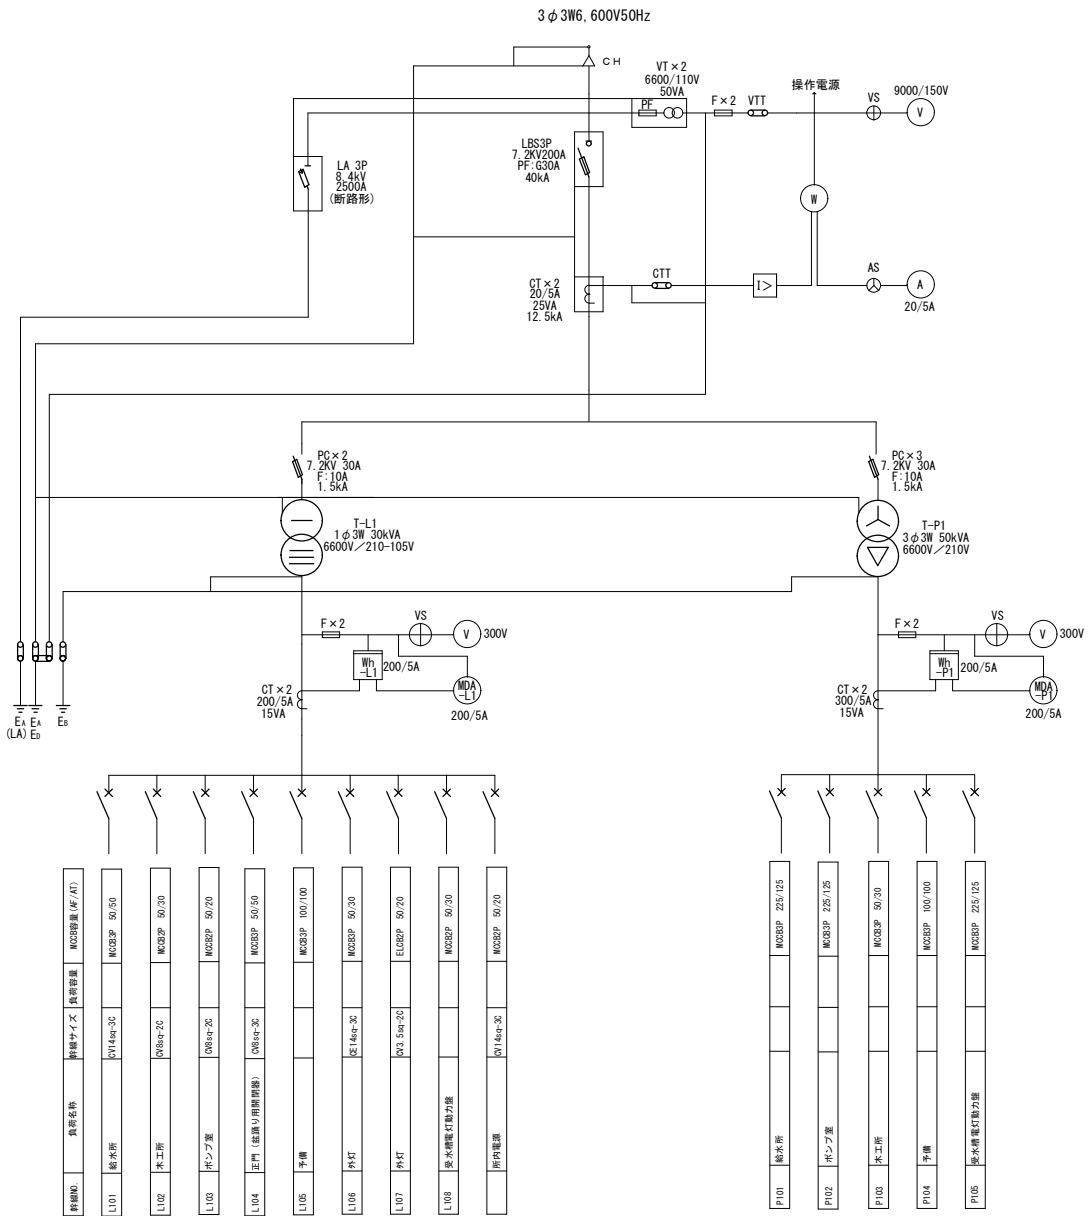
3φ3W6,600V50Hz

CH

VT×2
6600/110V
50VA

PF

F×2 VTT

操作電源

VS 9000/150V V

LA 3P
8.4kV
2500A
(断路形)

LBS3P
7.2KV200A
PF:G30A
40kA

W

CT×2
20/5A
25VA
12.5kA

CTT

I>

AS A 20/5A

PC×2
7.2KV 30A
F:10A
1.5kA

PC×3
7.2KV 30A
F:10A
1.5kA

T-L1
1φ3W 30kVA
6600V/210-105V

T-P1
3φ3W 50kVA
6600V/210V

F×2 VS V 300V

F×2 VS V 300V

Wh -L1 200/5A

Wh -P1 200/5A

MDA -L1 200/5A

MDA -P1 200/5A

CT×2
200/5A
15VA

CT×2
300/5A
15VA

$E_A$ (LA) $E_A$ $E_D$ $E_B$

| 幹線NO. | 負荷名称 | 幹線サイズ | 負荷容量 | MCCB容量(AF/AT) |
|---|---|---|---|---|
| L101 | 給水所 | CV14sq-3C | | MCCB3P 50/50 |
| L102 | 木工所 | CV8sq-2C | | MCCB2P 50/30 |
| L103 | ポンプ室 | CV8sq-2C | | MCCB2P 50/20 |
| L104 | 正門(就寝り用開閉器) | CV8sq-3C | | MCCB3P 50/50 |
| L105 | 予備 | | | MCCB3P 100/100 |
| L106 | 外灯 | CE14sq-3C | | MCCB3P 50/30 |
| L107 | 外灯 | CV3.5sq-2C | | ELCB2P 50/20 |
| L108 | 受水槽電灯動力盤 | | | MCCB2P 50/30 |
| | 所内電源 | CV14sq-3C | | MCCB2P 50/20 |

| 幹線NO. | 負荷名称 | 幹線サイズ | 負荷容量 | MCCB容量(AF/AT) |
|---|---|---|---|---|
| P101 | 給水所 | | | MCCB3P 225/125 |
| P102 | ポンプ室 | | | MCCB3P 225/125 |
| P103 | 木工所 | | | MCCB3P 50/30 |
| P104 | 予備 | | | MCCB3P 100/100 |
| P105 | 受水槽電灯動力盤 | | | MCCB3P 225/125 |